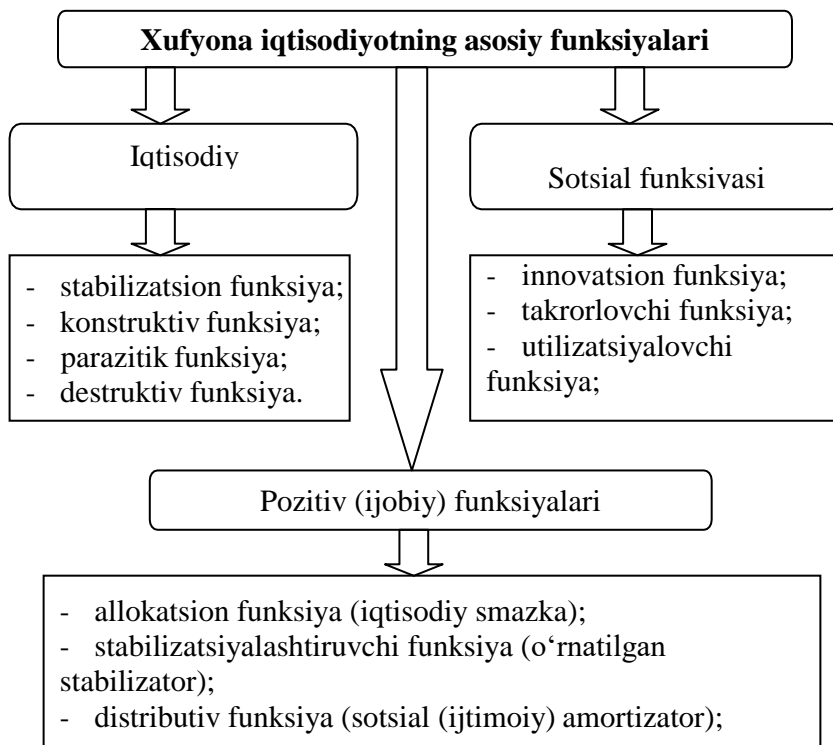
Xufyona iqtisodiyotning asosiy funksiyalari

Iqtisodiy

Sotsial funksiyasi

- stabilizatsion funksiya;
- konstruktiv funksiya;
- parazitik funksiya;
- destruktiv funksiya.

- innovatsion funksiya;
- takrorlovchi funksiya;
- utilizatsiyalovchi funksiya;

Pozitiv (ijobiy) funksiyalari

- allokatsion funksiya (iqtisodiy smazka);
- stabilizatsiyalashtiruvchi funksiya (o'rnatilgan stabilizator);
- distributiv funksiya (sotsial (ijtimoiy) amortizator);